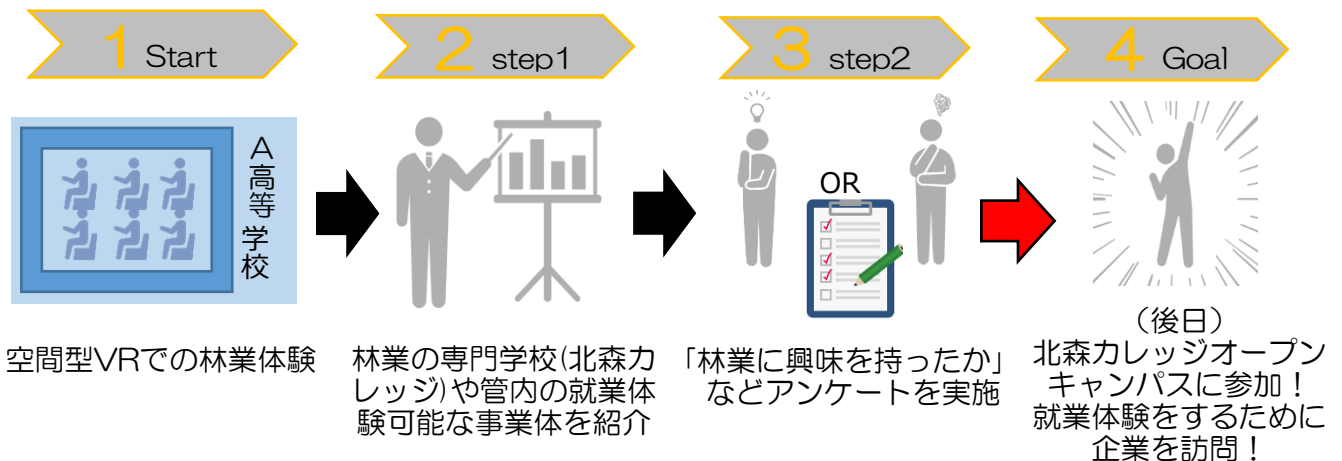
1 Start

A高等学校

空間型VRでの林業体験

2 step1

林業の専門学校(北森カレッジ)や管内の就業体験可能な事業体を紹介

3 step2

OR

「林業に興味を持ったか」などアンケートを実施

4 Goal

（後日）
北森カレッジオープンキャンパスに参加！
就業体験をするために企業を訪問！